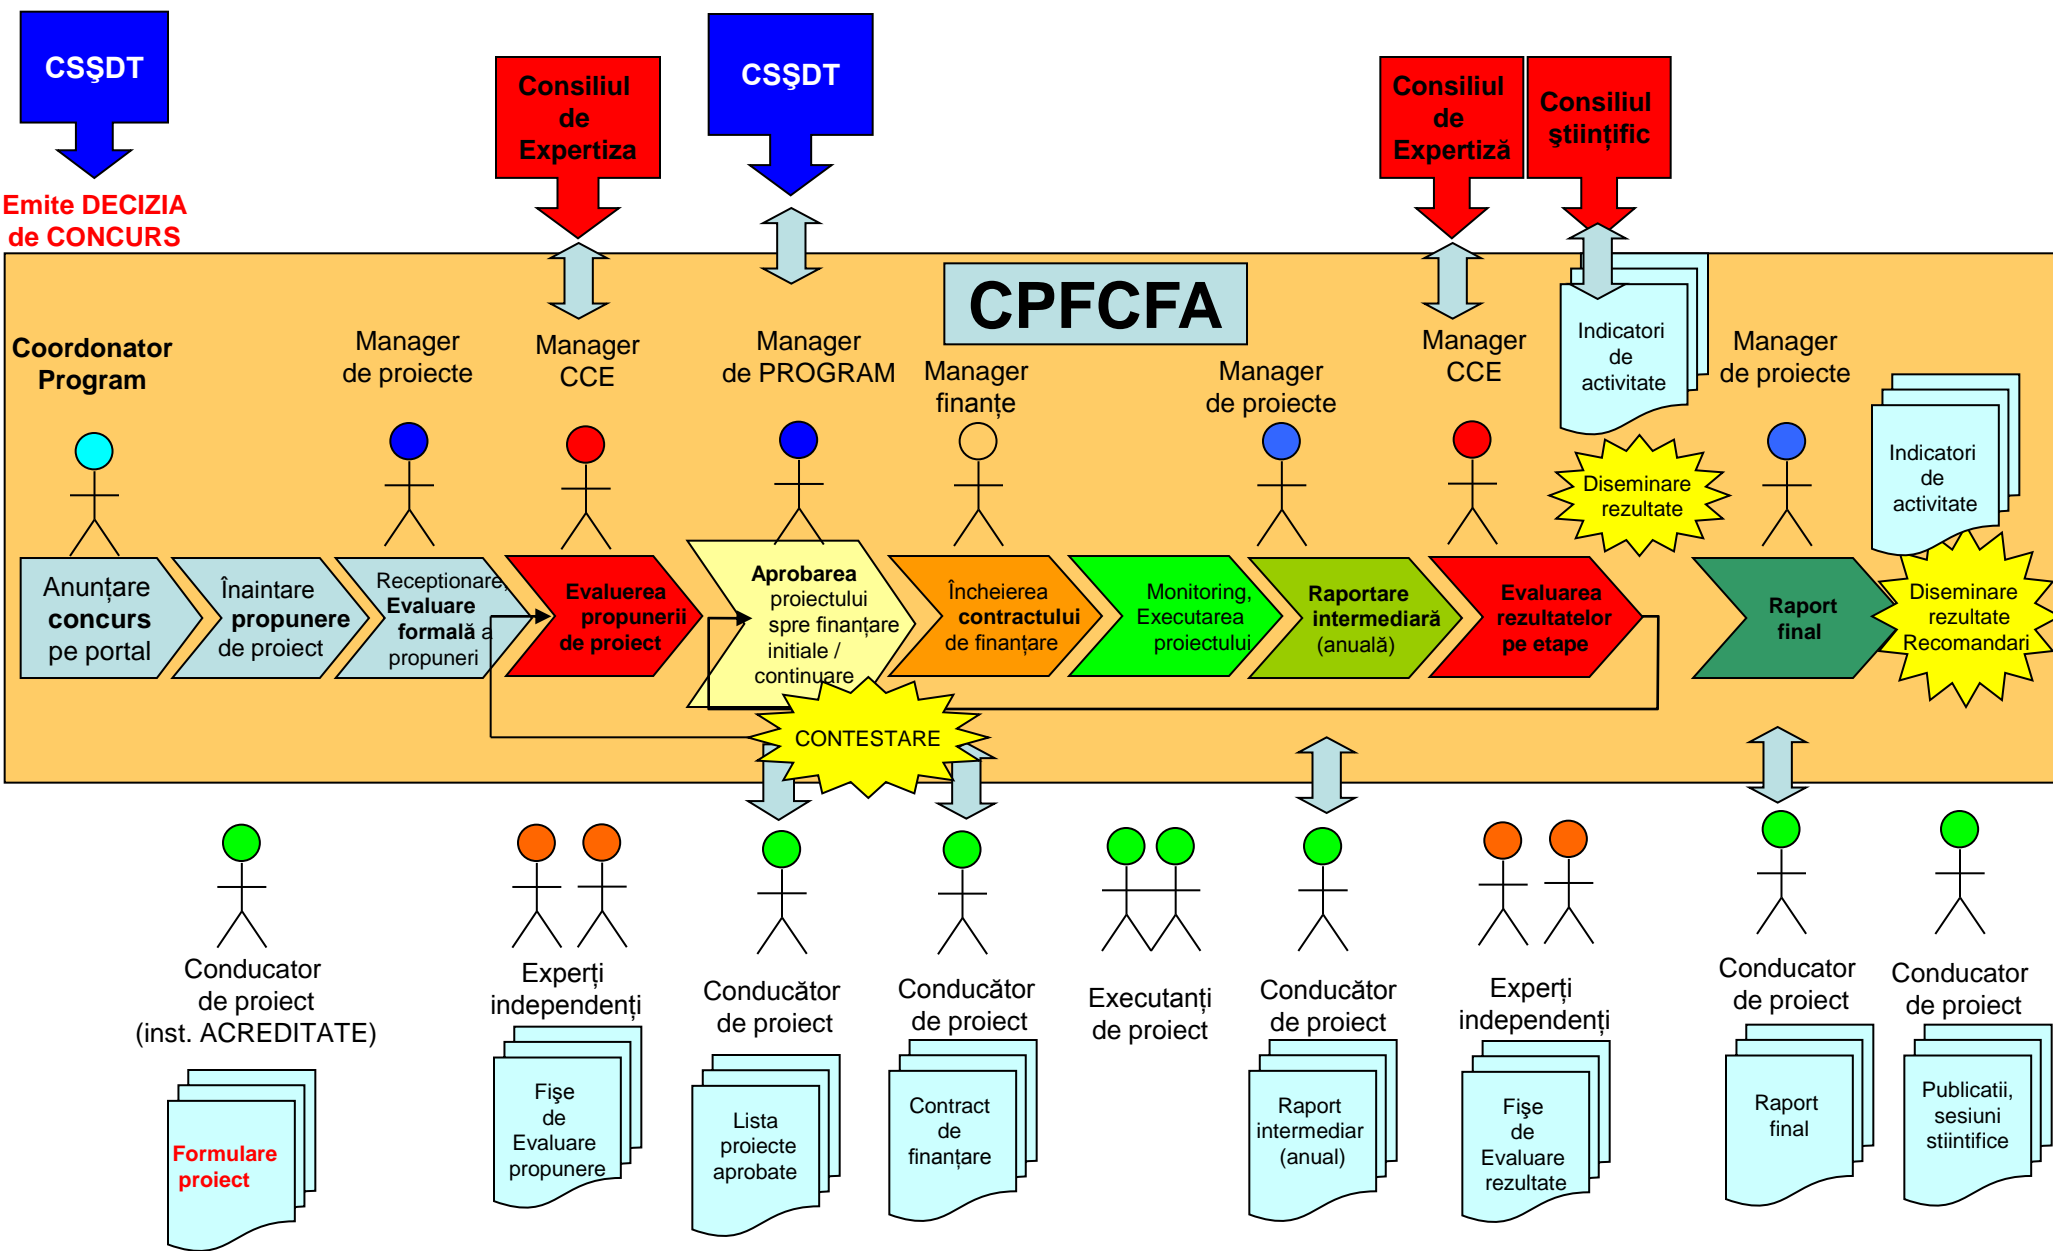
CSŞDT

Emite DECIZIA de CONCURS

Consiliul de Expertiza

CSŞDT

Consiliul de Expertiză

Consiliul ştiinţific

CPFCFA

Indicatori de activitate

Coordonator Program

Manager de proiecte

Manager CCE

Manager de PROGRAM

Manager finanțe

Manager de proiecte

Manager CCE

Manager de proiecte

Diseminare rezultate

Indicatori de activitate

Anunțare concurs pe portal

Înaintare propunere de proiect

Receptionare, Evaluare formală a propuneri

Evaluarea propunerii de proiect

Aprobarea proiectului spre finanțare initiale / continuare

Încheierea contractului de finanțare

Monitoring, Executarea proiectului

Raportare intermediară (anuală)

Evaluarea rezultatelor pe etape

Raport final

Diseminare rezultate Recomandari

CONTESTARE

Conducator de proiect (inst. ACREDITATE)

Formulare proiect

Experți independenți

Fișe de Evaluare propunere

Conducător de proiect

Lista proiecte aprobate

Conducător de proiect

Contract de finanțare

Executanți de proiect

Conducător de proiect

Raport intermediar (anual)

Experți independenți

Fișe de Evaluare rezultate

Conducator de proiect

Raport final

Conducator de proiect

Publicatii, sesiuni stiintifice